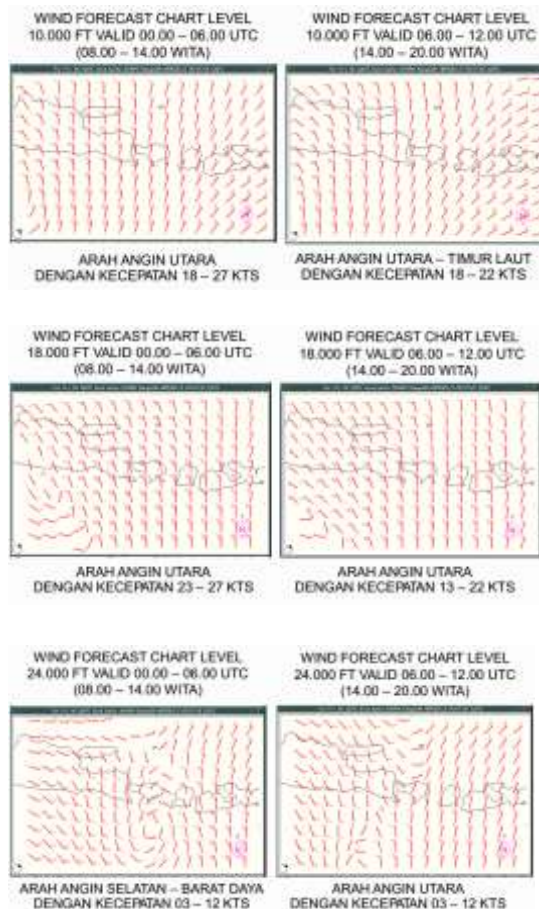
WIND FORECAST CHART LEVEL
10.000 FT VALID 00.00 – 06.00 UTC
(08.00 – 14.00 WITA)

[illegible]

ARAH ANGIN UTARA
DENGAN KECEPATAN 18 – 27 KTS

WIND FORECAST CHART LEVEL
10.000 FT VALID 06.00 – 12.00 UTC
(14.00 – 20.00 WITA)

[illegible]

ARAH ANGIN UTARA – TIMUR LAUT
DENGAN KECEPATAN 18 – 22 KTS

WIND FORECAST CHART LEVEL
18.000 FT VALID 00.00 – 06.00 UTC
(08.00 – 14.00 WITA)

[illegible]

ARAH ANGIN UTARA
DENGAN KECEPATAN 23 – 27 KTS

WIND FORECAST CHART LEVEL
18.000 FT VALID 06.00 – 12.00 UTC
(14.00 – 20.00 WITA)

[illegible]

ARAH ANGIN UTARA
DENGAN KECEPATAN 13 – 22 KTS

WIND FORECAST CHART LEVEL
24.000 FT VALID 00.00 – 06.00 UTC
(08.00 – 14.00 WITA)

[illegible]

ARAH ANGIN SELATAN – BARAT DAYA
DENGAN KECEPATAN 03 – 12 KTS

WIND FORECAST CHART LEVEL
24.000 FT VALID 06.00 – 12.00 UTC
(14.00 – 20.00 WITA)

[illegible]

ARAH ANGIN UTARA
DENGAN KECEPATAN 03 – 12 KTS